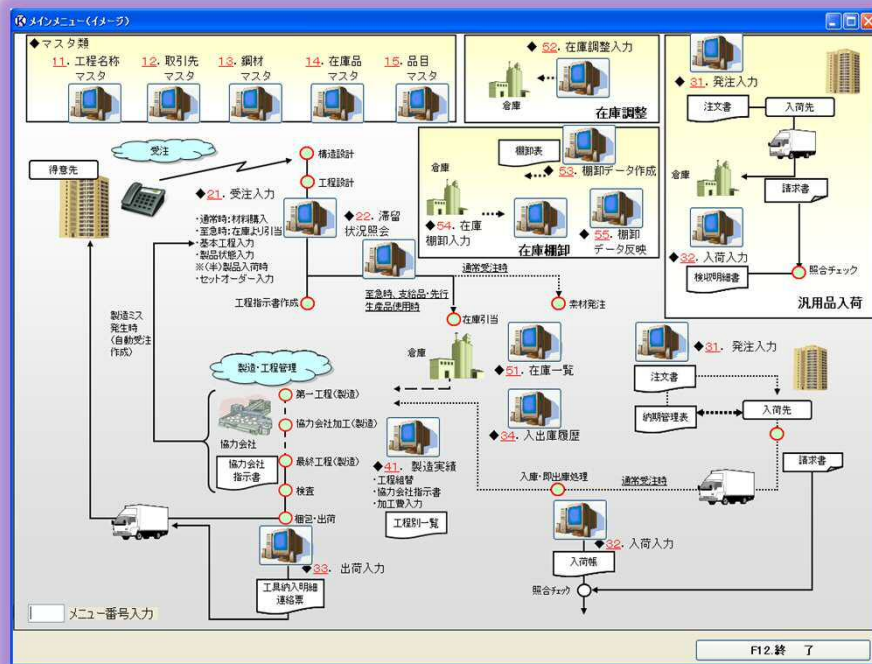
メインメニュー(イメージ)

◆マスタ類
11. 工程名称マスタ
12. 取引先マスタ
13. 鋼材マスタ
14. 在庫品マスタ
15. 品目マスタ

◆ 52. 在庫調整入力
倉庫
在庫調整

◆ 31. 発注入力
注文書
入荷先
倉庫
請求書
◆ 32. 入荷入力
検収明細書
照合チェック
汎用品入荷

棚卸表
倉庫
◆ 53. 棚卸データ作成
◆ 54. 在庫棚卸入力
◆ 55. 棚卸データ反映
在庫棚卸

受注
得意先
構造設計
工程設計
◆ 21. 受注入力
・通常時:材料購入
・至急時:在庫より引当
・基本工程入力
・製品状態入力
※(半)製品入荷時
・セットオーダー入力
◆ 22. 滞留状況照会
工程指示書作成
通常受注時
素材発注
至急時、支給品・先行生産品使用時
在庫引当
製造ミス発生時(自動受注作成)
倉庫
◆ 51. 在庫一覧
◆ 34. 入出庫履歴
製造・工程管理
第一工程(製造)
協力会社加工(製造)
最終工程(製造)
検査
梱包・出荷
協力会社
協力会社指示書
◆ 41. 製造実績
・工程組替
・協力会社指示書
・加工費入力
工程別一覧
◆ 31. 発注入力
注文書
納期管理表
入荷先
請求書
入庫・即出庫処理
通常受注時
◆ 32. 入荷入力
入荷帳
照合チェック
◆ 33. 出荷入力
工具納入明細連絡票
メニュー番号入力
F12 終了